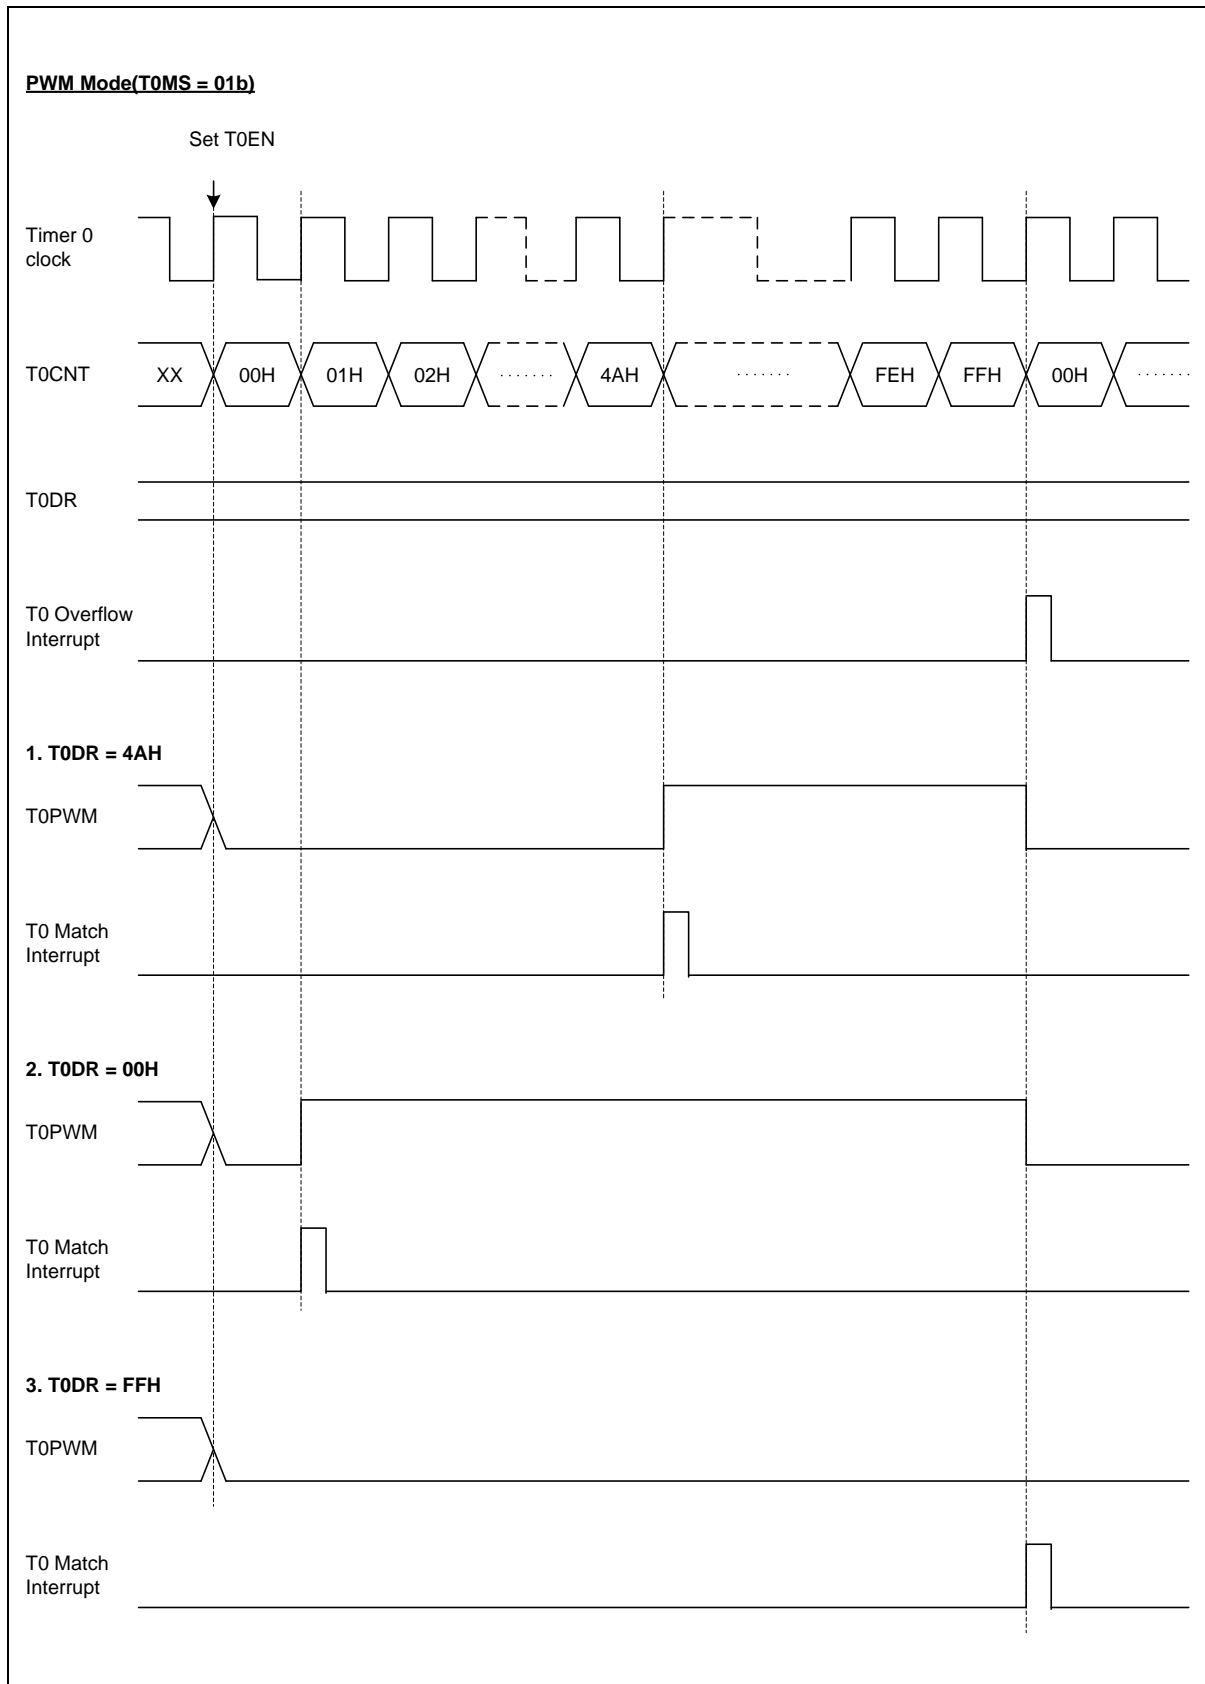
PWM Mode(T0MS = 01b)

Set T0EN

Timer 0 clock

T0CNT XX 00H 01H 02H ······· 4AH ······· FEH FFH 00H ·······

T0DR

T0 Overflow Interrupt

1. T0DR = 4AH

T0PWM

T0 Match Interrupt

2. T0DR = 00H

T0PWM

T0 Match Interrupt

3. T0DR = FFH

T0PWM

T0 Match Interrupt